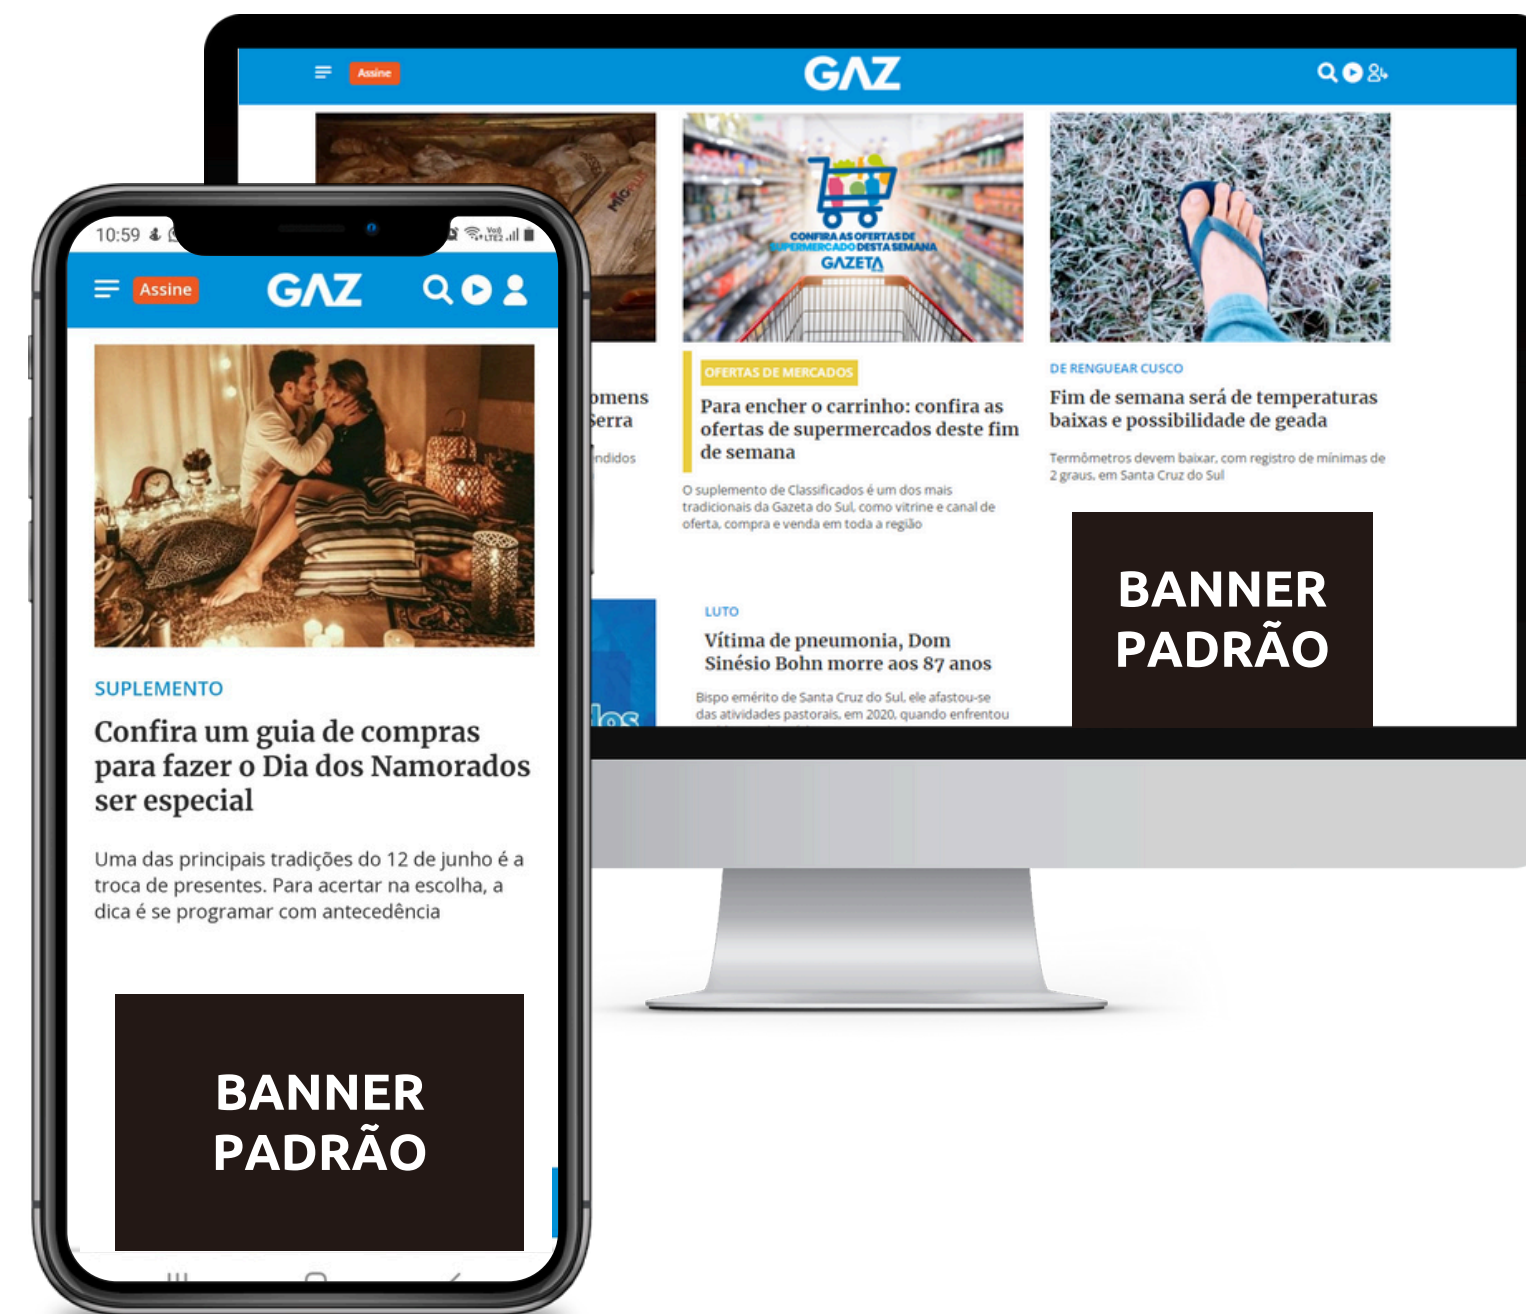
Assine
GAZ

omens
Serra
ndidos

CONFIRA AS OFERTAS DE SUPERMERCADO DESTA SEMANA
GAZETA

OFERTAS DE MERCADOS
Para encher o carrinho: confira as ofertas de supermercados deste fim de semana
O suplemento de Classificados é um dos mais tradicionais da Gazeta do Sul, como vitrine e canal de oferta, compra e venda em toda a região

DE RENGUEAR CUSCO
Fim de semana será de temperaturas baixas e possibilidade de geada
Termômetros devem baixar, com registro de mínimas de 2 graus, em Santa Cruz do Sul

LUTO
Vítima de pneumonia, Dom Sinésio Bohn morre aos 87 anos
Bispo emérito de Santa Cruz do Sul, ele afastou-se das atividades pastorais, em 2020, quando enfrentou

BANNER PADRÃO

10:59

Assine
GAZ

SUPLEMENTO
Confira um guia de compras para fazer o Dia dos Namorados ser especial
Uma das principais tradições do 12 de junho é a troca de presentes. Para acertar na escolha, a dica é se programar com antecedência

BANNER PADRÃO